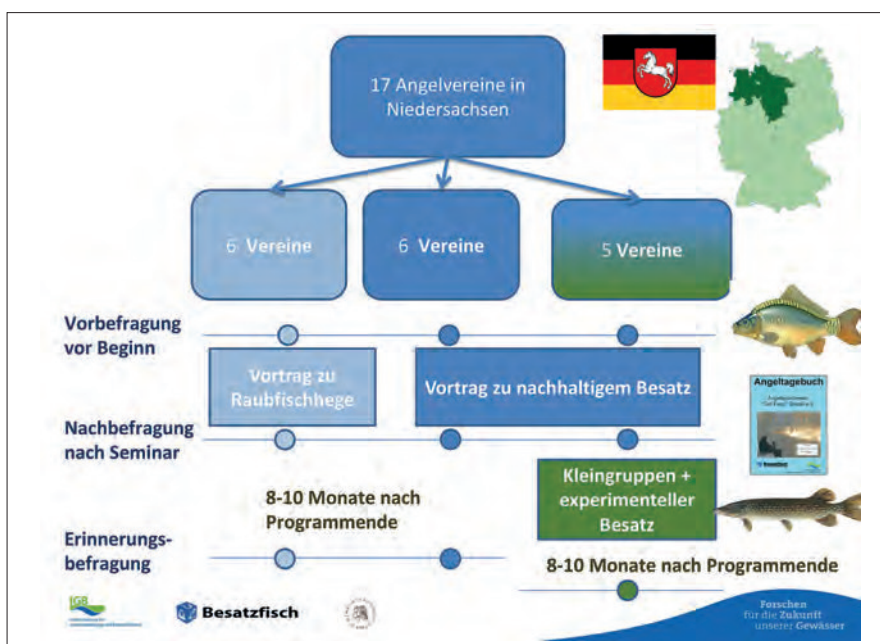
17 Angelvereine in Niedersachsen

6 Vereine

6 Vereine

5 Vereine

Vorbefragung vor Beginn

Vortrag zu Raubfischhege

Vortrag zu nachhaltigem Besatz

Angeltagebuch

Nachbefragung nach Seminar

Kleingruppen + experimenteller Besatz

8-10 Monate nach Programmende

Erinnerungsbefragung

8-10 Monate nach Programmende

IGB

Besatzfisch

Forschen für die Zukunft unserer Gewässer